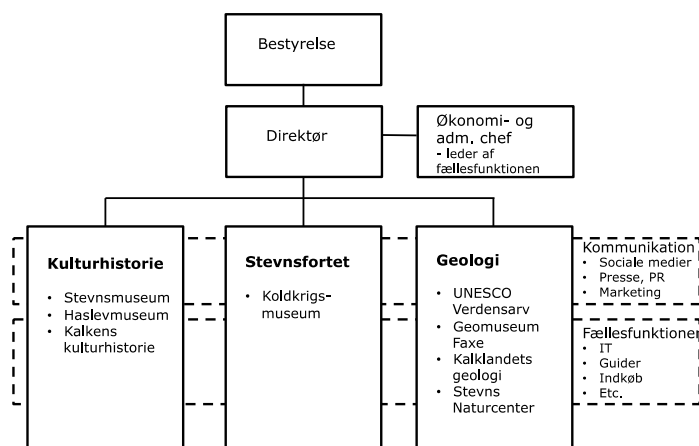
Bestyrelse

Direktør

Økonomi- og adm. chef
- leder af fællesfunktionen

**Kulturhistorie**

- Stevnsmuseum
- Haslevmuseum
- Kalkens kulturhistorie

**Stevnsfortet**

- Koldkrigsmuseum

**Geologi**

- UNESCO Verdensarv
- Geomuseum Faxe
- Kalklandets geologi
- Stevns Naturcenter

Kommunikation
- Sociale medier
- Presse, PR
- Marketing

Fællesfunktioner
- IT
- Guider
- Indkøb
- Etc.